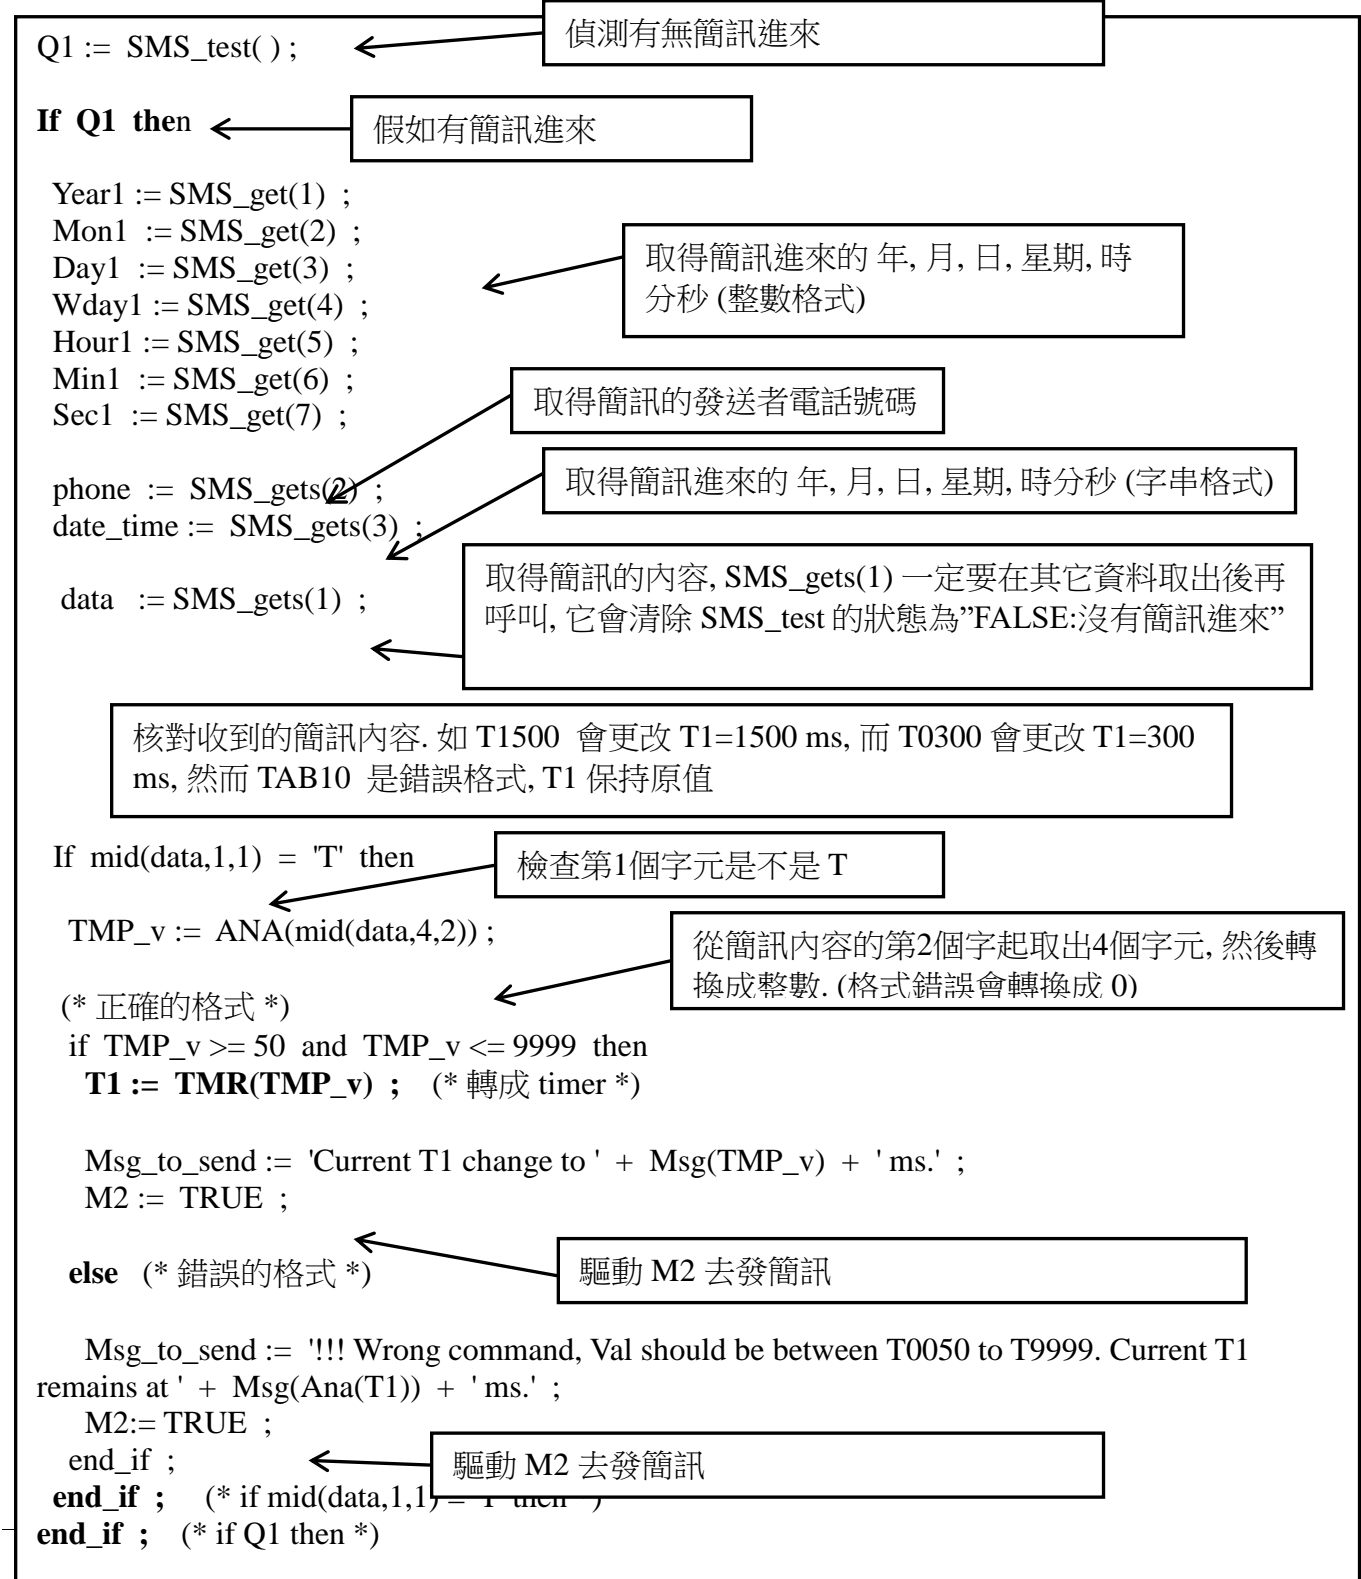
Q1 := SMS_test( ) ;

偵測有無簡訊進來

If Q1 then

假如有簡訊進來

Year1 := SMS_get(1) ;
Mon1 := SMS_get(2) ;
Day1 := SMS_get(3) ;
Wday1 := SMS_get(4) ;
Hour1 := SMS_get(5) ;
Min1 := SMS_get(6) ;
Sec1 := SMS_get(7) ;

取得簡訊進來的 年, 月, 日, 星期, 時分秒 (整數格式)

取得簡訊的發送者電話號碼

phone := SMS_gets(2) ;
date_time := SMS_gets(3) ;

取得簡訊進來的 年, 月, 日, 星期, 時分秒 (字串格式)

data := SMS_gets(1) ;

取得簡訊的內容, SMS_gets(1) 一定要在其它資料取出後再呼叫, 它會清除 SMS_test 的狀態為"FALSE:沒有簡訊進來"

核對收到的簡訊內容. 如 T1500 會更改 T1=1500 ms, 而 T0300 會更改 T1=300 ms, 然而 TAB10 是錯誤格式, T1 保持原值

If mid(data,1,1) = 'T' then

檢查第1個字元是不是 T

TMP_v := ANA(mid(data,4,2)) ;

從簡訊內容的第2個字起取出4個字元, 然後轉換成整數. (格式錯誤會轉換成 0)

(* 正確的格式 *)
if TMP_v >= 50 and TMP_v <= 9999 then
T1 := TMR(TMP_v) ; (* 轉成 timer *)

Msg_to_send := 'Current T1 change to ' + Msg(TMP_v) + ' ms.' ;
M2 := TRUE ;

else (* 錯誤的格式 *)

驅動 M2 去發簡訊

Msg_to_send := '!!! Wrong command, Val should be between T0050 to T9999. Current T1 remains at ' + Msg(Ana(T1)) + ' ms.' ;
M2:= TRUE ;
end_if ;

驅動 M2 去發簡訊

end_if ; (* if mid(data,1,1) = 'T' then *)
end_if ; (* if Q1 then *)